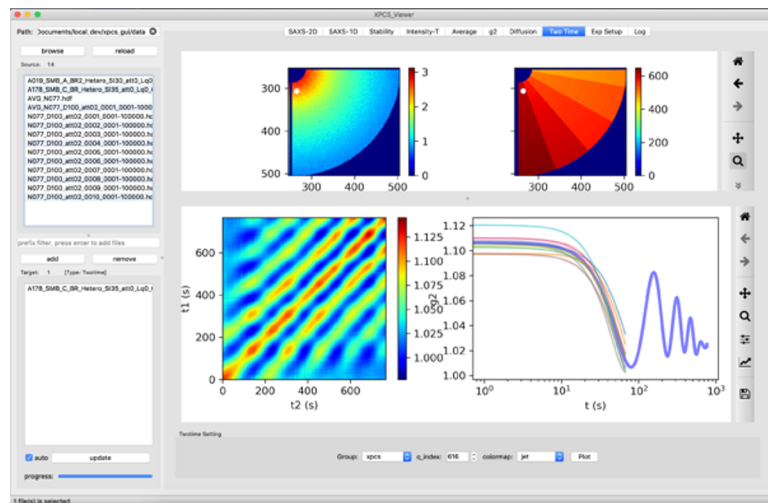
XPCS_Viewer

Path: ./documents/local_dev/xpcs_gui/data

browse reload

Source: 14

A019_SMB_A_BR2_Hetero_SI30_att3_Lq0
A178_SMB_C_BR_Hetero_SI35_att0_Lq0_
AVG_N077.hdf
AVG_N077_D100_att02_0001_0001-10000
N077_D100_att02_0001_0001-100000.h
N077_D100_att02_0002_0001-100000.h
N077_D100_att02_0003_0001-100000.h
N077_D100_att02_0004_0001-100000.h
N077_D100_att02_0005_0001-100000.h
N077_D100_att02_0006_0001-100000.h
N077_D100_att02_0007_0001-100000.h
N077_D100_att02_0008_0001-100000.h
N077_D100_att02_0009_0001-100000.h
N077_D100_att02_0010_0001-100000.h

prefix filter, press enter to add files

add remove

Target: 1 [Type: Twotime]

A178_SMB_C_BR_Hetero_SI35_att0_Lq0_

auto update

progress:

1 file(s) is selected

SAXS-2D SAXS-1D Stability Intensity-T Average g2 Diffusion Two Time Exp Setup Log

300 400 500 300 400 500 3 2 1 0
300 400 500 300 400 500 600 400 200 0

t1 (s) 0 200 400 600 t2 (s) 0 200 400 600 1.125 1.100 1.075 1.050 1.025 1.000

g2 1.12 1.10 1.08 1.06 1.04 1.02 1.00 t (s) $10^0$ $10^1$ $10^2$ $10^3$

Twotime Setting

Group: xpcs q_index: 616 colormap: jet Plot